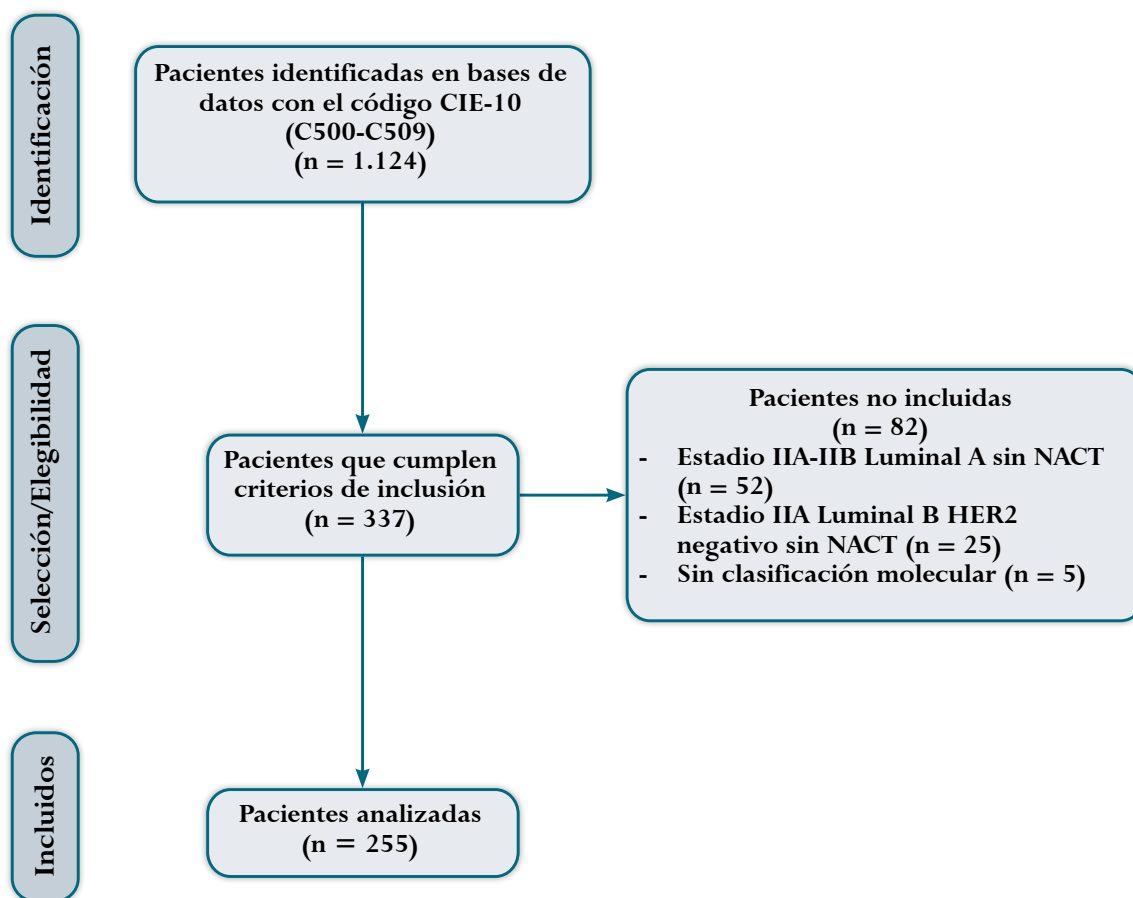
Identificación

Pacientes identificadas en bases de datos con el código CIE-10 (C500-C509) (n = 1.124)

Selección/Elegibilidad

Pacientes que cumplen criterios de inclusión (n = 337)

Pacientes no incluidas (n = 82)
- Estadio IIA-IIB Luminal A sin NACT (n = 52)
- Estadio IIA Luminal B HER2 negativo sin NACT (n = 25)
- Sin clasificación molecular (n = 5)

Incluidos

Pacientes analizadas (n = 255)